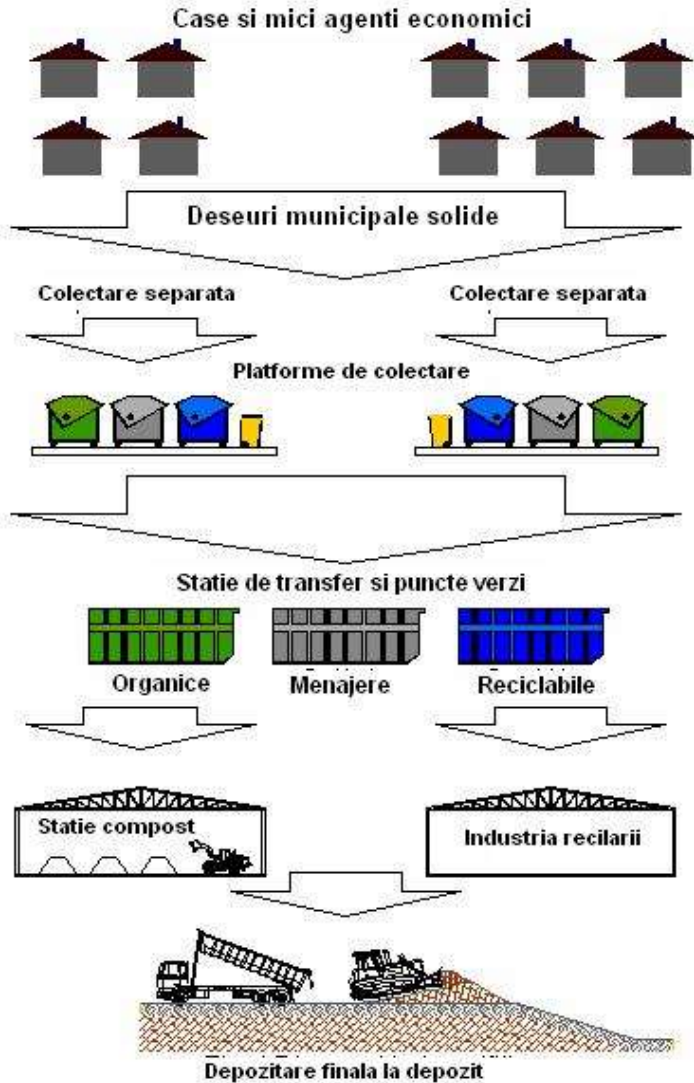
Case si mici agenti economici

Deseuri municipale solide

Colectare separata

Colectare separata

Platforme de colectare

Statie de transfer si puncte verzi

Organice

Menajere

Reciclabile

Statie compost

Industria recilarii

Depozitare finala la depozit